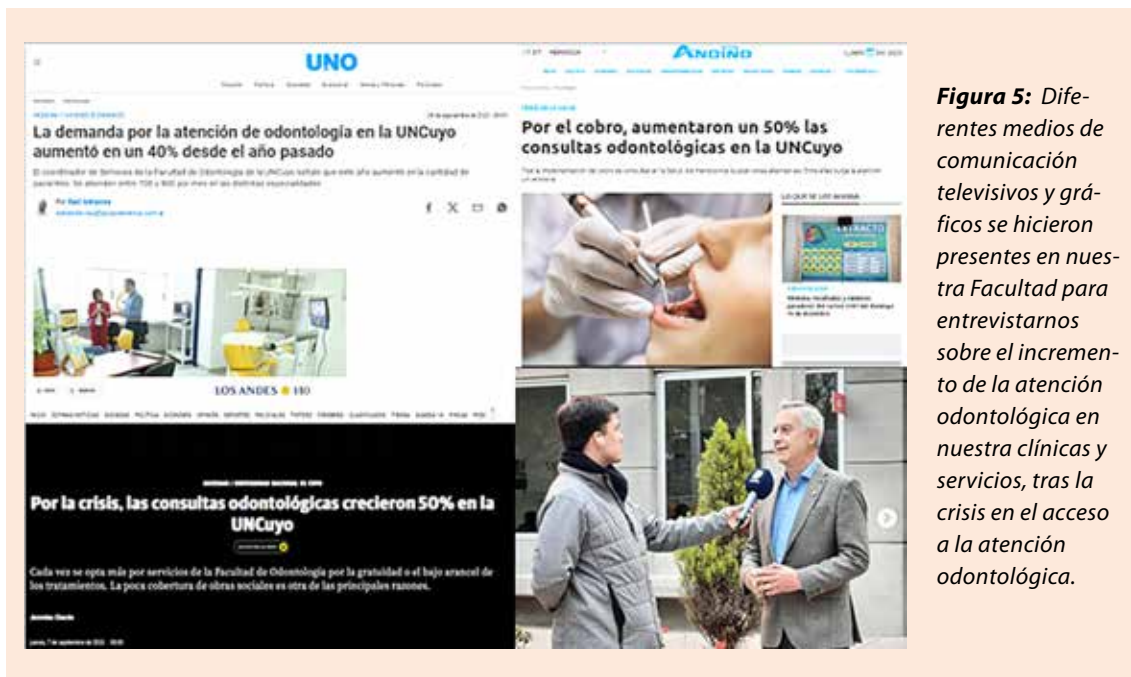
UNO

La demanda por la atención de odontología en la UNCuyo aumentó en un 40% desde el año pasado

Por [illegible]

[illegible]

ANDINO

Por el cobro, aumentaron un 50% las consultas odontológicas en la UNCuyo

LOS ANDES 140

Por la crisis, las consultas odontológicas crecieron 50% en la UNCuyo

Cada vez se opta más por servicios de la Facultad de Odontología por la gratuidad o el bajo arancel de los tratamientos. La poca cobertura de obras sociales es otra de las principales razones.

**Figura 5:** Diferentes medios de comunicación televisivos y gráficos se hicieron presentes en nuestra Facultad para entrevistarnos sobre el incremento de la atención odontológica en nuestra clínicas y servicios, tras la crisis en el acceso a la atención odontológica.